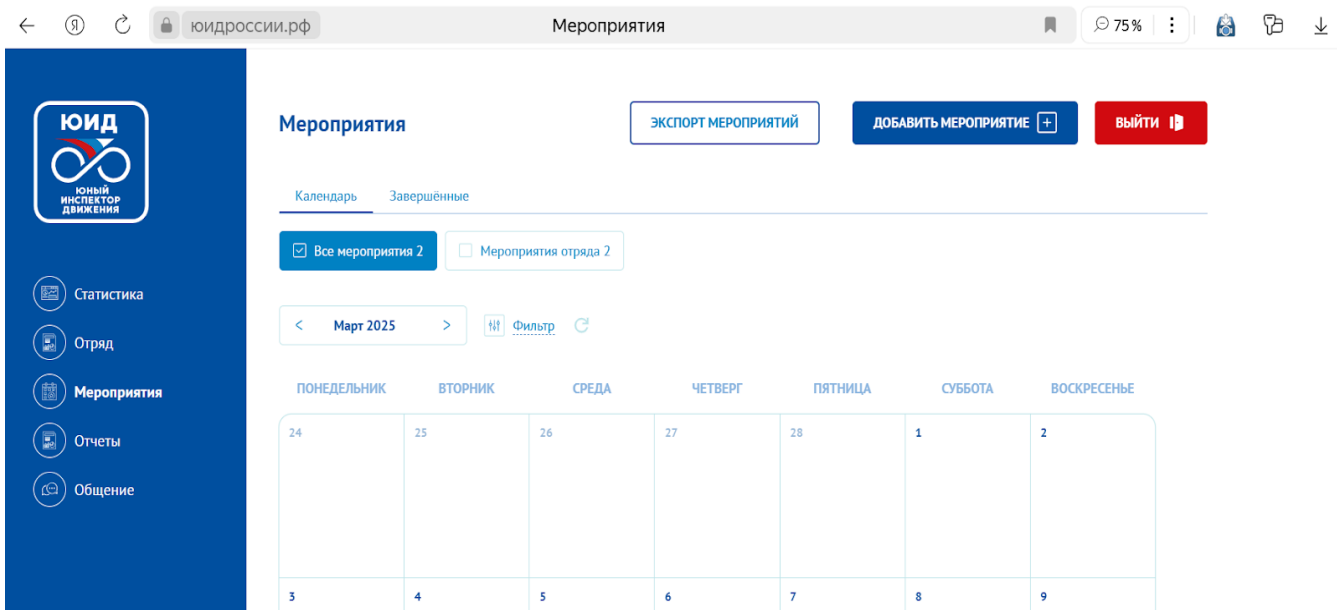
юидроссии.рф
Мероприятия
75 %

ЮИД
ЮНЫЙ ИНСПЕКТОР ДВИЖЕНИЯ

Статистика
Отряд
Мероприятия
Отчеты
Общение

Мероприятия
ЭКСПОРТ МЕРОПРИЯТИЙ
ДОБАВИТЬ МЕРОПРИЯТИЕ
ВЫЙТИ

Календарь
Завершённые

Все мероприятия 2
Мероприятия отряда 2

Март 2025
Фильтр

| ПОНЕДЕЛЬНИК | ВТОРНИК | СРЕДА | ЧЕТВЕРГ | ПЯТНИЦА | СУББОТА | ВОСКРЕСЕНЬЕ |
|---|---|---|---|---|---|---|
| 24 | 25 | 26 | 27 | 28 | 1 | 2 |
| 3 | 4 | 5 | 6 | 7 | 8 | 9 |